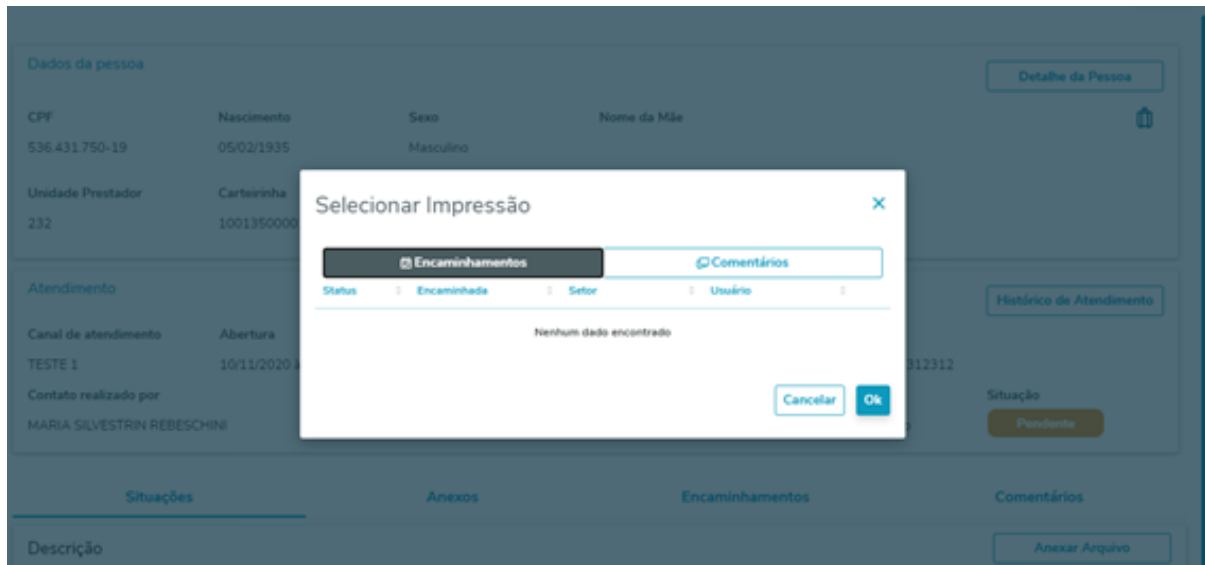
Dados da pessoa

Detalhe da Pessoa

CPF
536.431.750-19

Nascimento
05/02/1935

Sexo
Masculino

Nome da Mãe

Unidade Prestador
232

Carteirinha
1001350000

Atendimento

Histórico de Atendimento

Canal de atendimento
TESTE 1

Abertura
10/11/2020

312312

Contato realizado por
MARIA SILVESTRIN REBESCHINI

Situação
Pendente

Selecionar Impressão

×

Encaminhamentos

Comentários

| Status | Encaminhada | Setor | Usuário |
|---|---|---|---|
| Nenhum dado encontrado | | | |

Cancelar

Ok

Situações

Anexos

Encaminhamentos

Comentários

Descrição

Anexar Arquivo